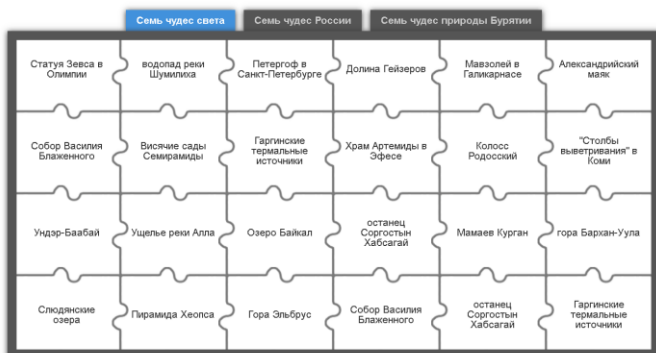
Семь чудес света | Семь чудес России | Семь чудес природы Бурятии

| | | | | | |
|---|---|---|---|---|---|
| Статуя Зевса в Олимпии | водопад реки Шумилиха | Петергоф в Санкт-Петербурге | Долина Гейзеров | Мавзолей в Галикарнасе | Александрийский маяк |
| Собор Василия Блаженного | Висячие сады Семирамиды | Гаргинские термальные источники | Храм Артемиды в Эфесе | Колосс Родосский | "Столбы выветривания" в Коми |
| Ундэр-Баабай | Ущелье реки Алла | Озеро Байкал | останец Соргостын Хабсагай | Мамаев Курган | гора Бархан-Уула |
| Слюдянские озера | Пирамида Хеопса | Гора Эльбрус | Собор Василия Блаженного | останец Соргостын Хабсагай | Гаргинские термальные источники |